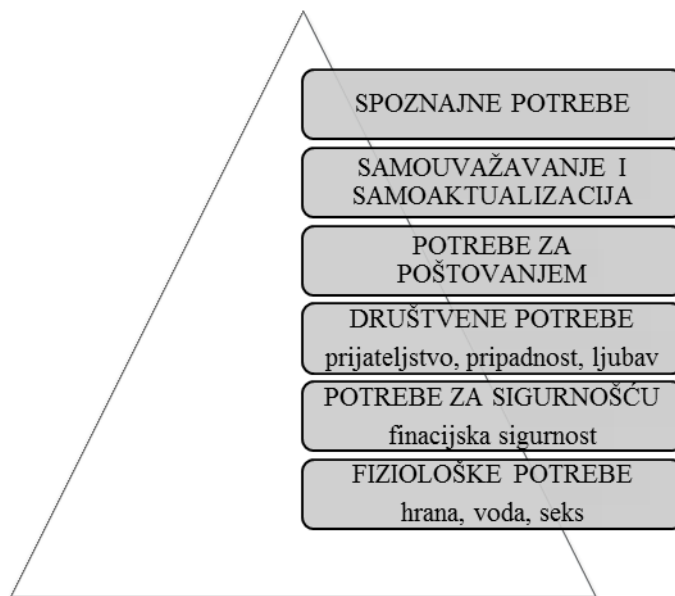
SPOZNAJNE POTREBE

SAMOUVAŽAVANJE I SAMOAKTUALIZACIJA

POTREBE ZA POŠTOVANJEM

DRUŠTVENE POTREBE
prijateljstvo, pripadnost, ljubav

POTREBE ZA SIGURNOŠĆU
finacijska sigurnost

FIZIOLOŠKE POTREBE
hrana, voda, seks